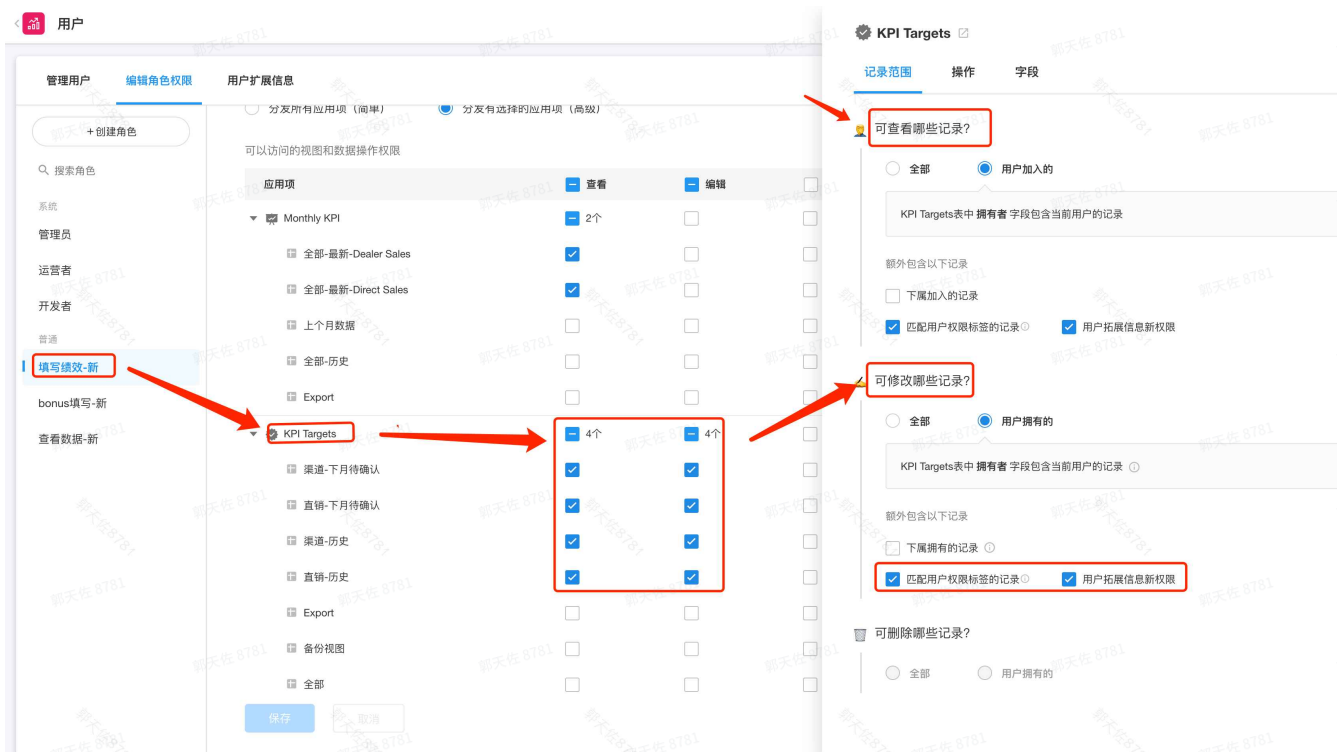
用户

管理用户　编辑角色权限　用户扩展信息

+创建角色

搜索角色

系统

管理员

运营者

开发者

普通

填写绩效-新

bonus填写-新

查看数据-新

分发所有应用项（简单）　分发有选择的应用项（高级）

可以访问的视图和数据操作权限

| 应用项 | 查看 | 编辑 |
|---|---|---|
| Monthly KPI | 2个 | |
| 全部-最新-Dealer Sales | | |
| 全部-最新-Direct Sales | | |
| 上个月数据 | | |
| 全部-历史 | | |
| Export | | |
| KPI Targets | 4个 | 4个 |
| 渠道-下月待确认 | | |
| 直销-下月待确认 | | |
| 渠道-历史 | | |
| 直销-历史 | | |
| Export | | |
| 备份视图 | | |
| 全部 | | |

保存　取消

KPI Targets

记录范围　操作　字段

可查看哪些记录?

全部　用户加入的

KPI Targets表中 拥有者 字段包含当前用户的记录

额外包含以下记录

下属加入的记录

匹配用户权限标签的记录　用户拓展信息新权限

可修改哪些记录?

全部　用户拥有的

KPI Targets表中 拥有者 字段包含当前用户的记录

额外包含以下记录

下属拥有的记录

匹配用户权限标签的记录　用户拓展信息新权限

可删除哪些记录?

全部　用户拥有的

郭天佐 8781